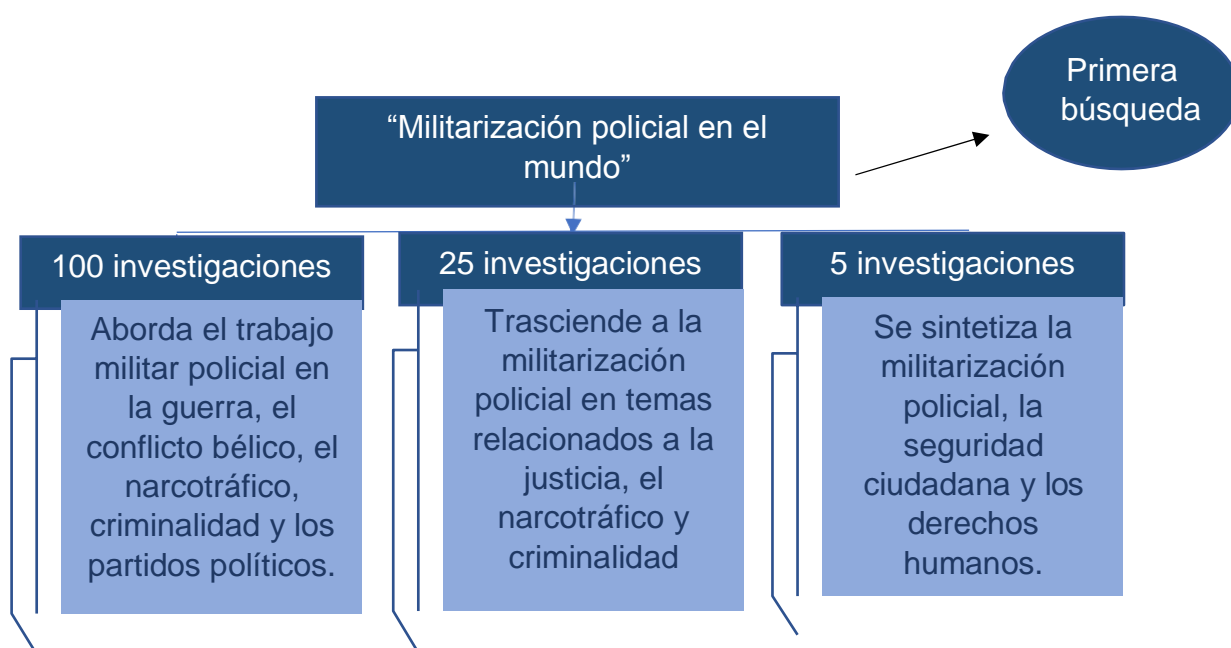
Primera búsqueda

“Militarización policial en el mundo”

100 investigaciones

Aborda el trabajo militar policial en la guerra, el conflicto bélico, el narcotráfico, criminalidad y los partidos políticos.

25 investigaciones

Trasciende a la militarización policial en temas relacionados a la justicia, el narcotráfico y criminalidad

5 investigaciones

Se sintetiza la militarización policial, la seguridad ciudadana y los derechos humanos.